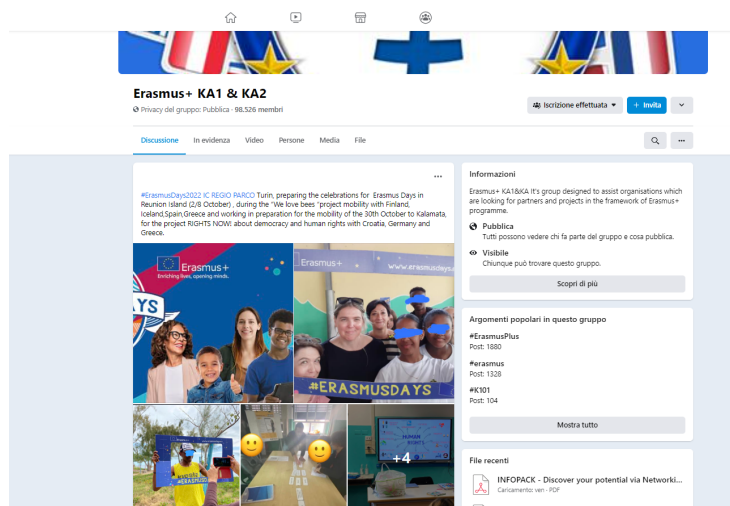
Erasmus+ KA1 & KA2

Privacy del gruppo: Pubblica · 98.526 membri

Iscrizione effettuata ▾

+ Invita

Discussione · In evidenza · Video · Persone · Media · File

···

#ErasmusDays2022 IC REGIO PARCO Turin, preparing the celebrations for Erasmus Days in Reunion Island (2/8 October) , during the "We love bees "project mobility with Finland, Iceland,Spain,Greece and working in preparation for the mobility of the 30th October to Kalamata, for the project RIGHTS NOW! about democracy and human rights with Croatia, Germany and Greece.

Erasmus+
Enriching lives, opening minds.

DAYS

Erasmus+

www.erasmusdays.eu

#ERASMUSDAYS

#ERASMUSDAYS

HUMAN RIGHTS

+4

Informazioni

Erasmus+ KA1&KA It's group designed to assist organisations which are looking for partners and projects in the framework of Erasmus+ programme.

Pubblica
Tutti possono vedere chi fa parte del gruppo e cosa pubblica.

Visibile
Chiunque può trovare questo gruppo.

Scopri di più

Argomenti popolari in questo gruppo

#ErasmusPlus
Post: 1880

#erasmus
Post: 1328

#K101
Post: 104

Mostra tutto

File recenti

INFOPACK - Discover your potential via Networki...
Caricamento: ven · PDF